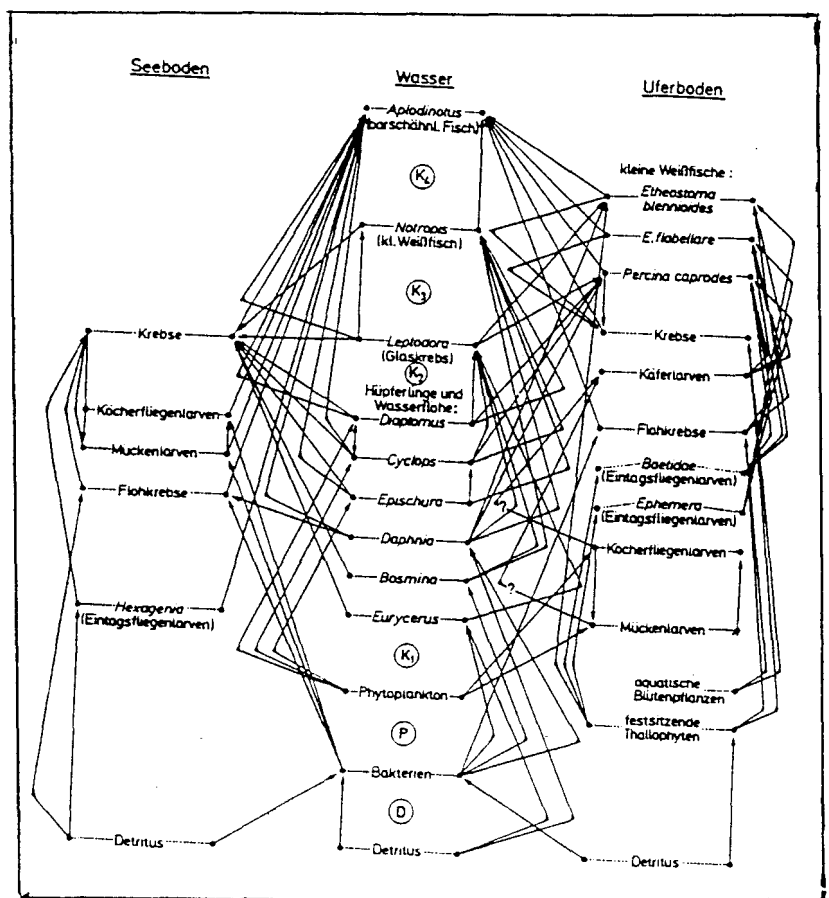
Seeboden

Wasser

Uferboden

Aplodinotus (barschähnl. Fisch)

$K_4$

Notropis (kl. Weißfisch)

$K_3$

Leptodora (Glaskrebs)

$K_2$

Hüpferlinge und Wasserflöhe: Diaptomus

Cyclops

Epischura

Daphnia

Bosmina

Eurycercus

$K_1$

Phytoplankton

P

Bakterien

D

Detritus

Krebse

Köcherfliegenlarven

Mückenlarven

Flohkrebse

Hexagenia (Eintagsfliegenlarven)

Detritus

kleine Weißfische:

Etheostoma blennioides

E. flabellare

Percina caprodes

Krebse

Käferlarven

Flohkrebse

Baetidae (Eintagsfliegenlarven)

Ephemera (Eintagsfliegenlarven)

Köcherfliegenlarven

?

Mückenlarven

aquatische Blütenpflanzen

festsitzende Thallophyten

Detritus